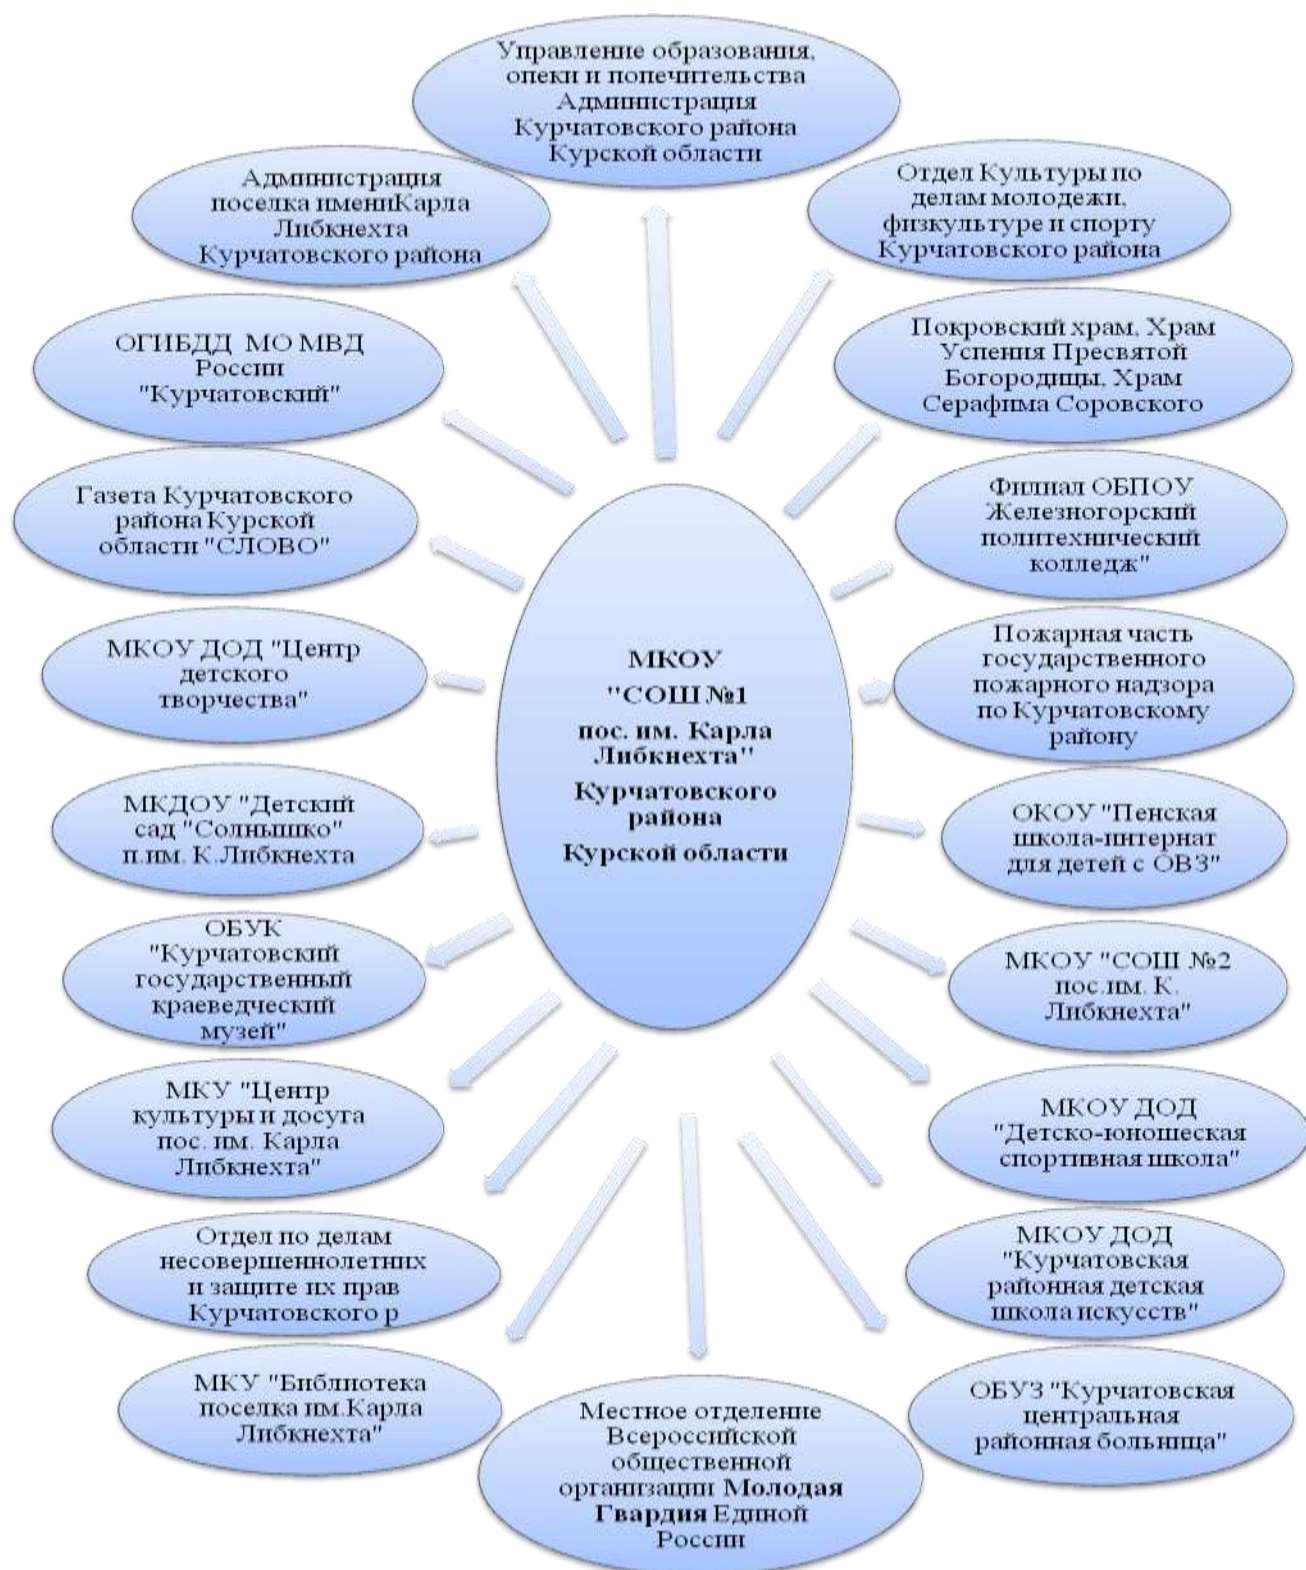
Управление образования, опеки и попечительства Администрация Курчатовского района Курской области

Администрация поселка имениКарла Либкнехта Курчатовского района

Отдел Культуры по делам молодежи, физкультуре и спорту Курчатовского района

ОГИБДД МО МВД России "Курчатовский"

Покровский храм, Храм Успения Пресвятой Богородицы, Храм Серафима Соровского

Газета Курчатовского района Курской области "СЛОВО"

Филиал ОБПОУ Железногорский политехнический колледж"

МКОУ ДОД "Центр детского творчества"

МКОУ "СОШ №1 пос. им. Карла Либкнехта" Курчатовского района Курской области

Пожарная часть государственного пожарного надзора по Курчатовскому району

МКДОУ "Детский сад "Солнышко" п.им. К.Либкнехта

ОКОУ "Пенская школа-интернат для детей с ОВЗ"

ОБУК "Курчатовский государственный краеведческий музей"

МКОУ "СОШ №2 пос.им. К. Либкнехта"

МКУ "Центр культуры и досуга пос. им. Карла Либкнехта"

МКОУ ДОД "Детско-юношеская спортивная школа"

Отдел по делам несовершеннолетних и защите их прав Курчатовского р

МКОУ ДОД "Курчатовская районная детская школа искусств"

МКУ "Библиотека поселка им.Карла Либкнехта"

Местное отделение Всероссийской общественной организации Молодая Гвардия Единой России

ОБУЗ "Курчатовская центральная районная больница"